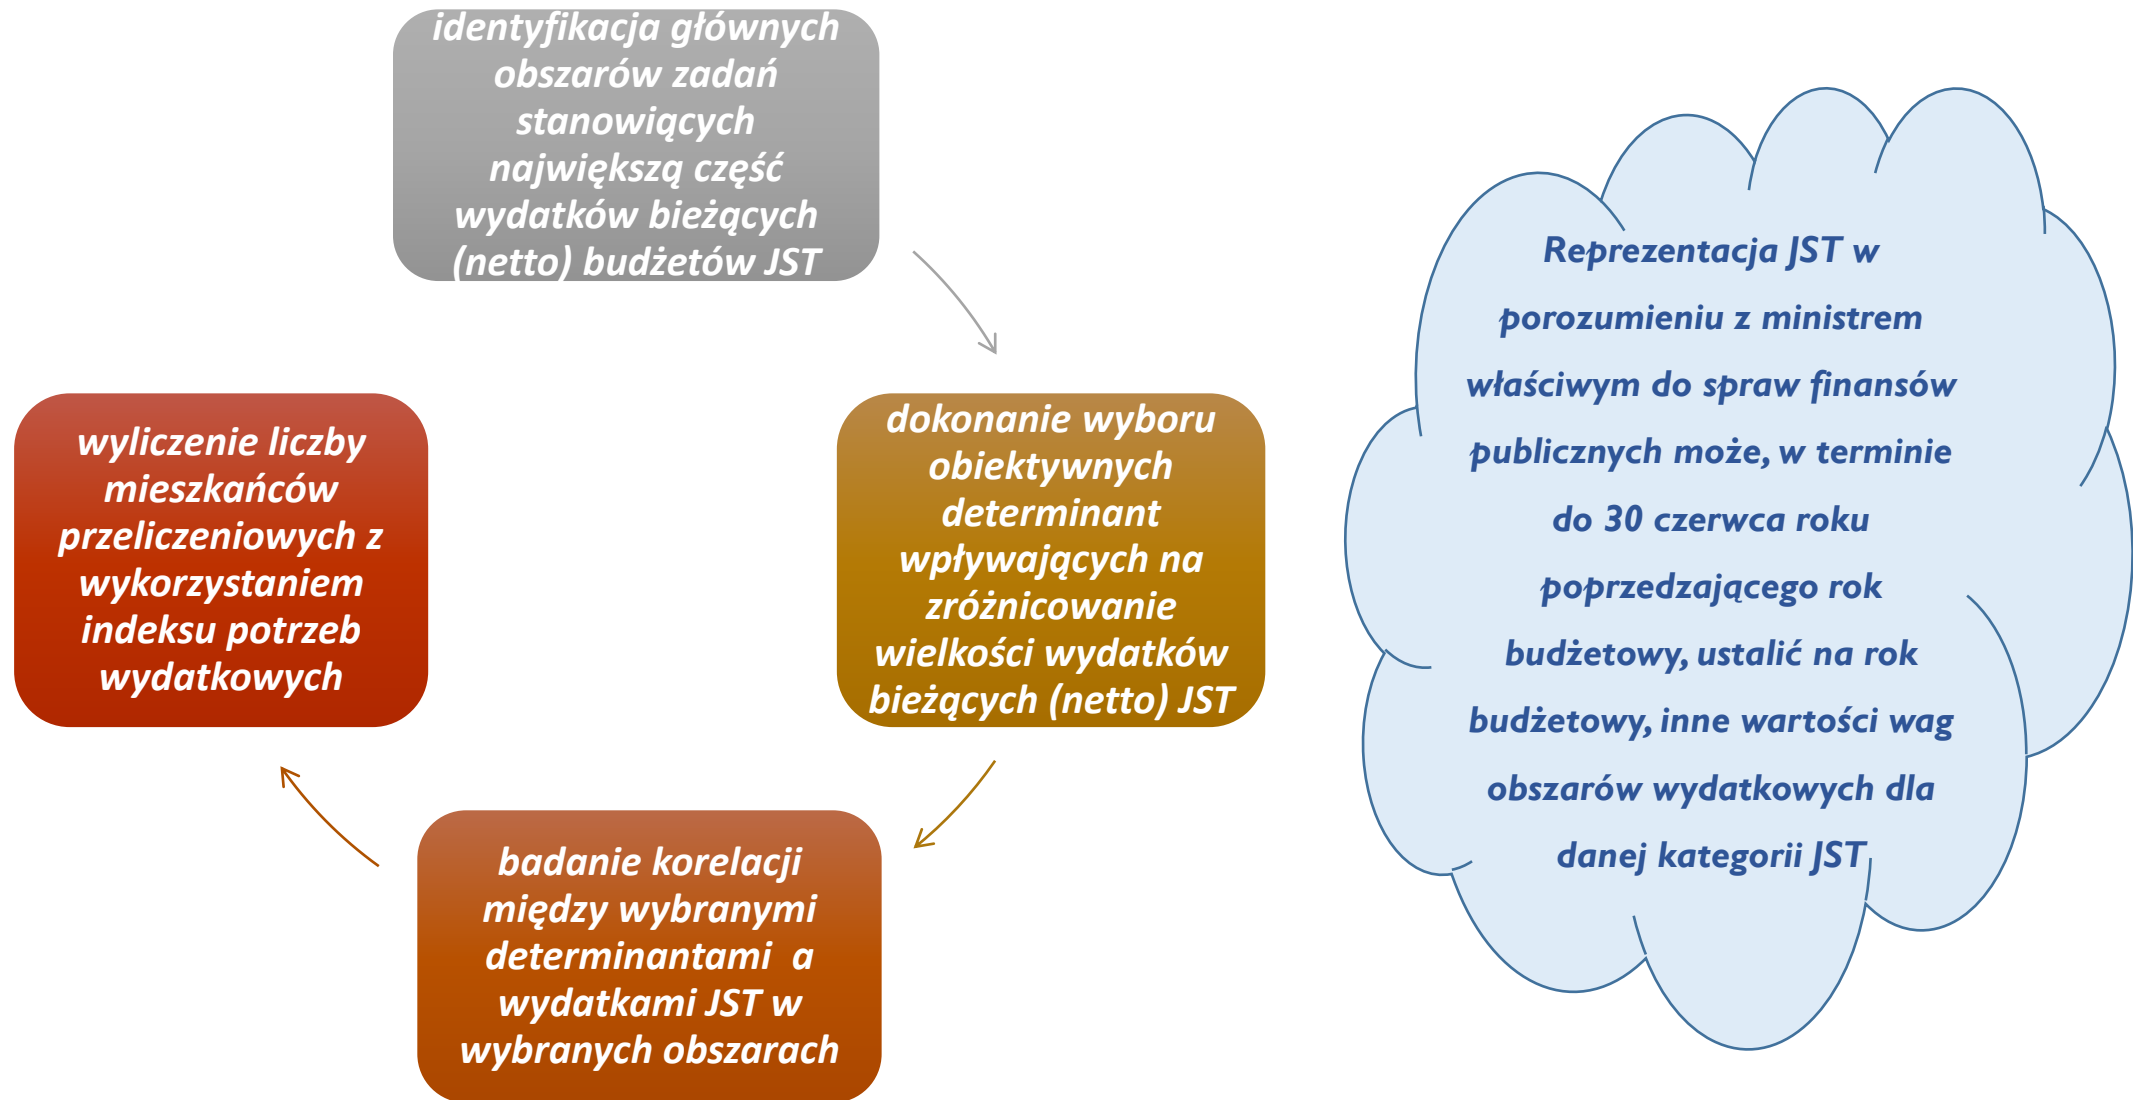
identyfikacja głównych obszarów zadań stanowiących największą część wydatków bieżących (netto) budżetów JST

dokonanie wyboru obiektywnych determinant wpływających na zróżnicowanie wielkości wydatków bieżących (netto) JST

badanie korelacji między wybranymi determinantami a wydatkami JST w wybranych obszarach

wyliczenie liczby mieszkańców przeliczeniowych z wykorzystaniem indeksu potrzeb wydatkowych

Reprezentacja JST w porozumieniu z ministrem właściwym do spraw finansów publicznych może, w terminie do 30 czerwca roku poprzedzającego rok budżetowy, ustalić na rok budżetowy, inne wartości wag obszarów wydatkowych dla danej kategorii JST